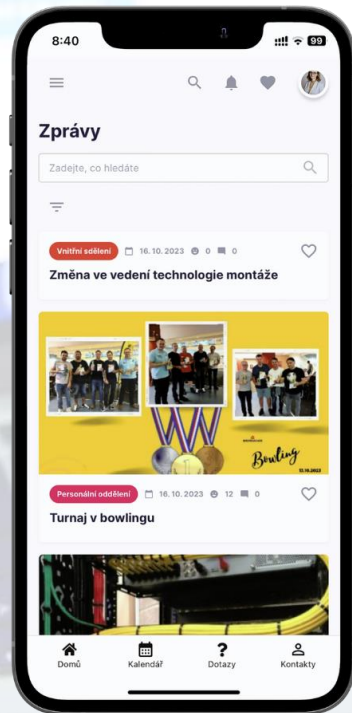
8:40

99

Zprávy

Zadejte, co hledáte

Vnitřní sdělení 16.10.2023 0 0

Změna ve vedení technologie montáže

Bowling

Personální oddělení 16.10.2023 12 0

Turnaj v bowlingu

Domů Kalendář Dotazy Kontakty